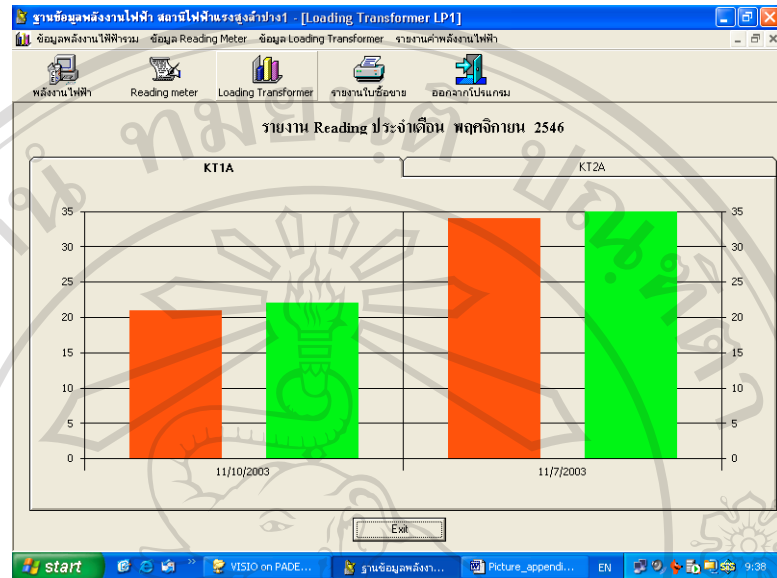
ฐานข้อมูลพลังงานไฟฟ้า สถานีไฟฟ้าแรงสูงลำปาง1 - [Loading Transformer LP1]

ข้อมูลพลังงานไฟฟ้ารวม ข้อมูล Reading Meter ข้อมูล Loading Transformer รายงานค่าพลังงานไฟฟ้า

พลังงานไฟฟ้า Reading meter Loading Transformer รายงานใบซื้อขาย ออกจากโปรแกรม

รายงาน Reading ประจำเดือน พฤศจิกายน 2546

KT1A

KT2A

35
30
25
20
15
10
5
0

11/10/2003

11/7/2003

Exit

start VISIO on PADE... ฐานข้อมูลพลังงา... Picture_appendi... EN 9:38